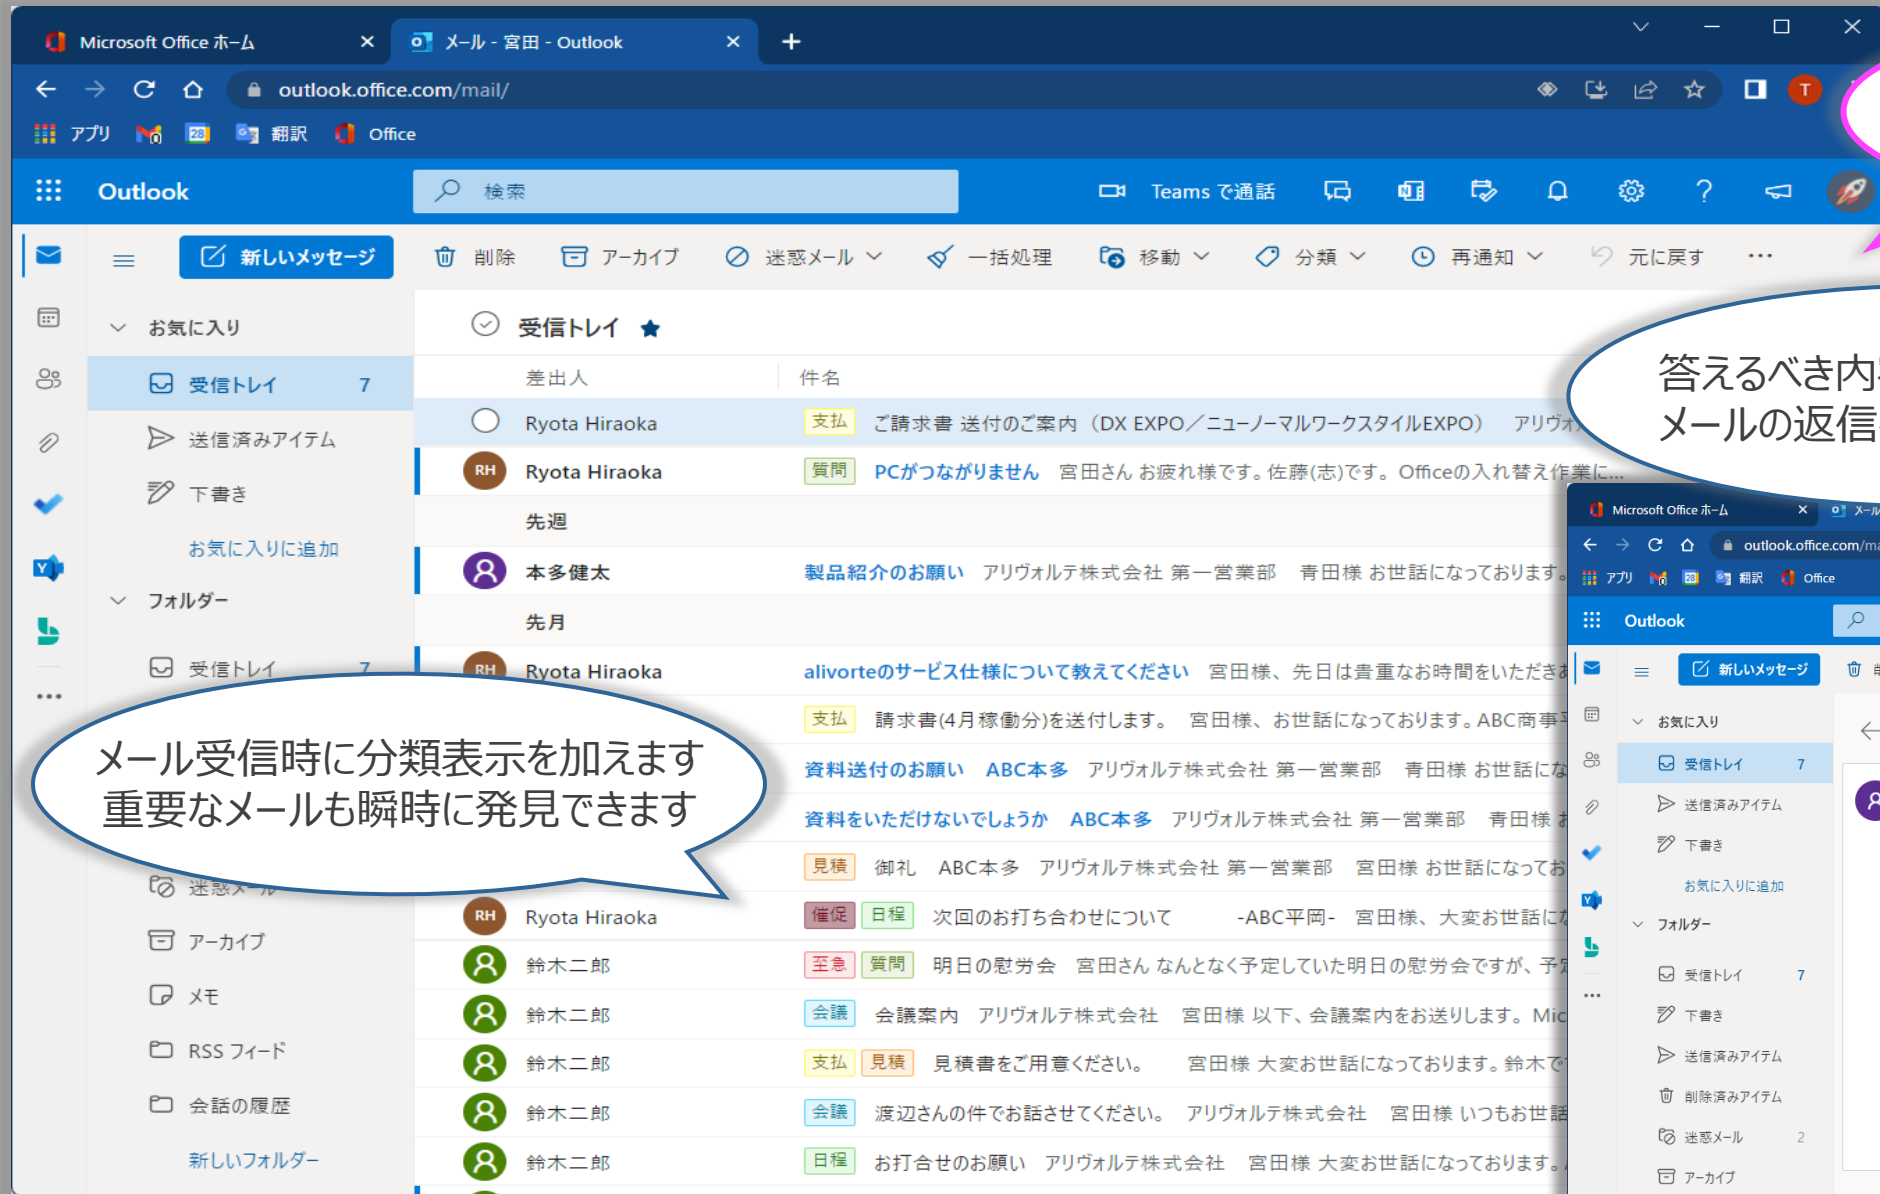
Microsoft Office ホーム
メール - 宮田 - Outlook
outlook.office.com/mail/
アプリ 翻訳 Office
Outlook
検索
Teams で通話
新しいメッセージ
削除 アーカイブ 迷惑メール 一括処理 移動 分類 再通知 元に戻す ...
お気に入り
受信トレイ 7
送信済みアイテム
下書き
お気に入りに追加
フォルダー
受信トレイ 7
迷惑メール
アーカイブ
メモ
RSS フィード
会話の履歴
新しいフォルダー
受信トレイ
差出人 件名
Ryota Hiraoka 支払 ご請求書 送付のご案内（DX EXPO／ニューノーマルワークスタイルEXPO） アリヴォ
RH Ryota Hiraoka 質問 PCがつながりません 宮田さん お疲れ様です。佐藤(志)です。Officeの入れ替え作業に...
先週
本多健太 製品紹介のお願い アリヴォルテ株式会社 第一営業部 青田様 お世話になっております。
先月
RH Ryota Hiraoka alivorteのサービス仕様について教えてください 宮田様、先日は貴重なお時間をいただき
支払 請求書(4月稼働分)を送付します。 宮田様、お世話になっております。ABC商事
資料送付のお願い ABC本多 アリヴォルテ株式会社 第一営業部 青田様 お世話にな
資料をいただけないでしょうか ABC本多 アリヴォルテ株式会社 第一営業部 青田様 お
見積 御礼 ABC本多 アリヴォルテ株式会社 第一営業部 宮田様 お世話になってお
RH Ryota Hiraoka 催促 日程 次回のお打ち合わせについて -ABC平岡- 宮田様、大変お世話にな
鈴木二郎 至急 質問 明日の慰労会 宮田さん なんとなく予定していた明日の慰労会ですが、予
鈴木二郎 会議 会議案内 アリヴォルテ株式会社 宮田様 以下、会議案内をお送りします。Mic
鈴木二郎 支払 見積 見積書をご用意ください。 宮田様 大変お世話になっております。鈴木で
鈴木二郎 会議 渡辺さんの件でお話させてください。 アリヴォルテ株式会社 宮田様 いつもお世話
鈴木二郎 日程 お打合せのお願い アリヴォルテ株式会社 宮田様 大変お世話になっております。
答えるべき内
メールの返信
メール受信時に分類表示を加えます
重要なメールも瞬時に発見できます
Microsoft Office ホーム
outlook.office.com/ma
アプリ 翻訳 Office
Outlook
新しいメッセージ
お気に入り
受信トレイ 7
送信済みアイテム
下書き
お気に入りに追加
フォルダー
受信トレイ 7
下書き
送信済みアイテム
削除済みアイテム
迷惑メール 2
アーカイブ